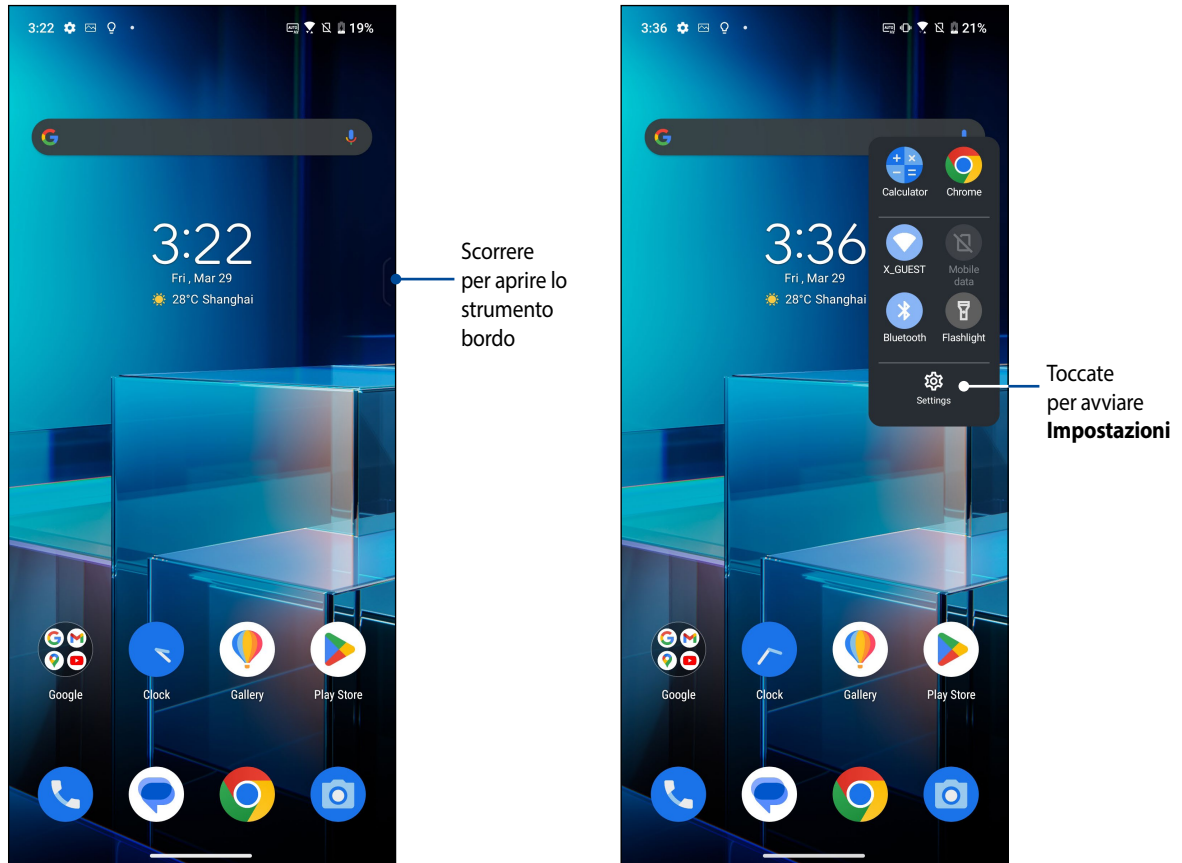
3:22 19%

3:22
Fri , Mar 29
28°C Shanghai

Google Clock Gallery Play Store

Scorrere per aprire lo strumento bordo

3:36 21%

Calculator Chrome
X_GUEST Mobile data
Bluetooth Flashlight
Settings

3:36
Fri , Mar 29
28°C Shanghai

Google Clock Gallery Play Store

Toccate per avviare **Impostazioni**